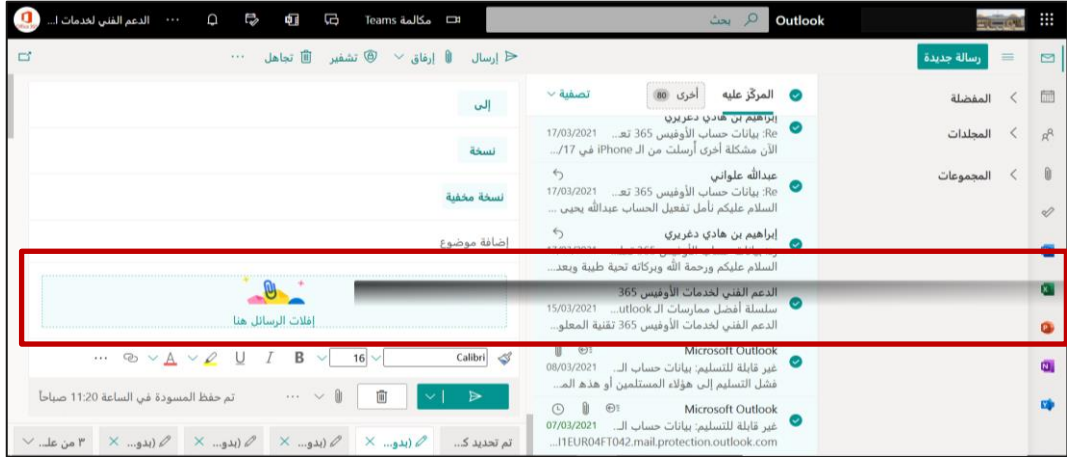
Outlook
بحث
مكالمة Teams
الدعم الفني لخدمات ا...
رسالة جديدة
إرسال
إرفاق
تشفير
تجاهل
المفضلة
المجلدات
المجموعات
المركز عليه
أخرى 80
تصفية
إبراهيم بن هادي دغريري
Re: بيانات حساب الأوفيس 365 تعـ... 17/03/2021
الآن مشكلة أخرى أرسلت من الـ iPhone في 17/...
عبدالله علواني
Re: بيانات حساب الأوفيس 365 تعـ... 17/03/2021
السلام عليكم تأمل تفعيل الحساب عبدالله يحيى ...
إبراهيم بن هادي دغريري
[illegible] 17/03/2021
السلام عليكم ورحمة الله وبركاته تحية طيبة وبعد...
الدعم الفني لخدمات الأوفيس 365
سلسلة أفضل ممارسات الـ Outlook... 15/03/2021
الدعم الفني لخدمات الأوفيس 365 تقنية المعلو...
Microsoft Outlook
غير قابلة للتسليم: بيانات حساب الـ... 08/03/2021
فشل التسليم إلى هؤلاء المستلمين أو هذه الم...
Microsoft Outlook
غير قابلة للتسليم: بيانات حساب الـ... 07/03/2021
...I1EUR04FT042.mail.protection.outlook.com
إلى
نسخة
نسخة مخفية
إضافة موضوع
إفلات الرسائل هنا
Calibri
16
B I U
تم حفظ المسودة في الساعة 11:20 صباحاً
تم تحديد ك...
(بدو...
(بدو...
(بدو...
(بدو...
٣ من عل...